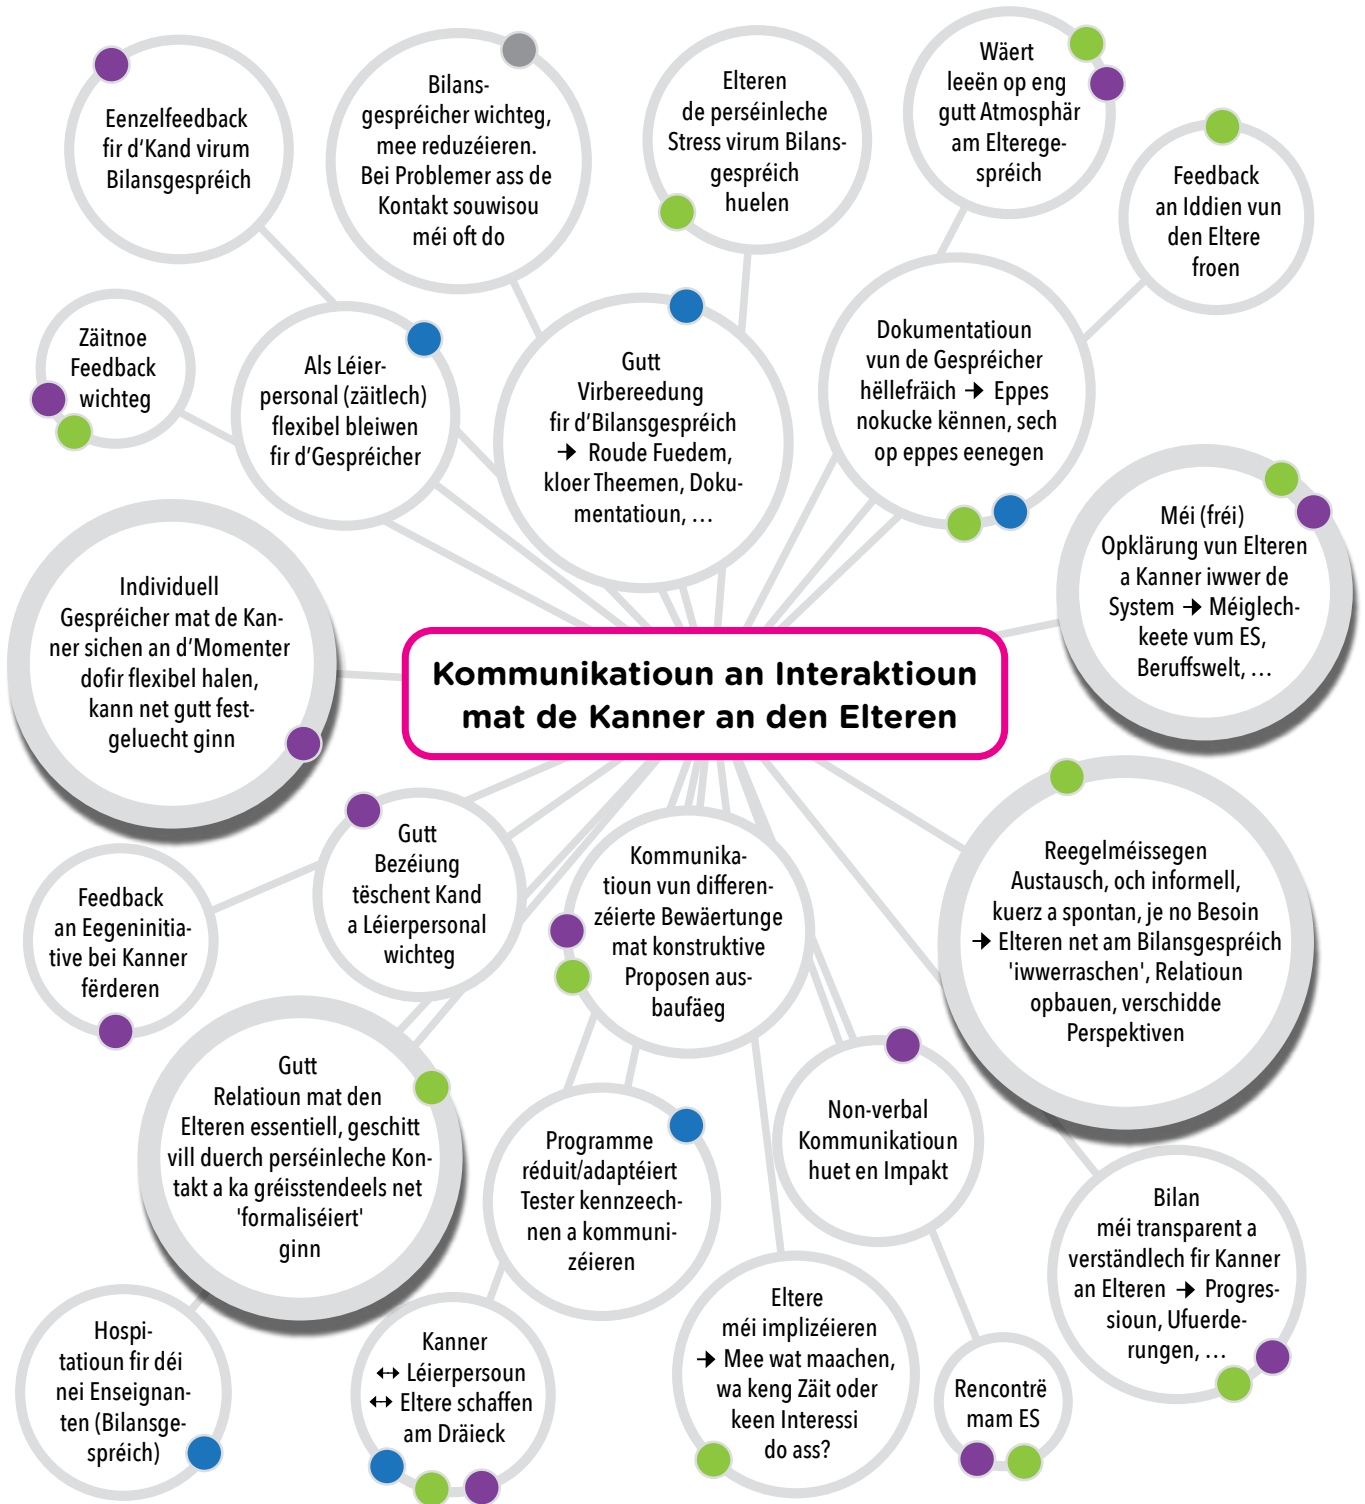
Eenzelfeedback fir d'Kand virum Bilansgespréich

Bilansgespréicher wichteg, mee reduzéieren. Bei Problemer ass de Kontakt souwisou méi oft do

Elteren de perséinleche Stress virum Bilansgespréich huelen

Wäert leeën op eng gutt Atmosphär am Elteregespréich

Feedback an Iddien vun den Eltere froen

Zäitnoe Feedback wichteg

Als Léierpersonal (zäitlech) flexibel bleiwen fir d'Gespréicher

Gutt Virbereedung fir d'Bilansgespréich → Roude Fuedem, kloer Theemen, Dokumentatioun, …

Dokumentatioun vun de Gespréicher hëllefräich → Eppes nokucke kënnen, sech op eppes eenegen

Méi (fréi) Opklärung vun Elteren a Kanner iwwer de System → Méiglechkeete vum ES, Beruffswelt, …

Individuell Gespréicher mat de Kanner sichen an d'Momenter dofir flexibel halen, kann net gutt festgeluecht ginn

Kommunikatioun an Interaktioun mat de Kanner an den Elteren

Gutt Bezéiung tëschent Kand a Léierpersonal wichteg

Kommunikatioun vun differenzéierte Bewäertunge mat konstruktive Proposen ausbaufäeg

Reegelméissegen Austausch, och informell, kuerz a spontan, je no Besoin → Elteren net am Bilansgespréich 'iwwerraschen', Relatioun opbauen, verschidde Perspektiven

Feedback an Eegeninitiative bei Kanner förderen

Gutt Relatioun mat den Elteren essentiell, geschitt vill duerch perséinleche Kontakt a ka gréisstendeels net 'formaliséiert' ginn

Programme réduit/adaptéiert Tester kennzeechnen a kommunizéieren

Non-verbal Kommunikatioun huet en Impakt

Bilan méi transparent a verständlech fir Kanner an Elteren → Progressioun, Ufuerderungen, …

Hospitatioun fir déi nei Enseignanten (Bilansgespréich)

Kanner ↔ Léierpersoun ↔ Eltere schaffen am Dräieck

Eltere méi implizéieren → Mee wat maachen, wa keng Zäit oder keen Interessi do ass?

Rencontrë mam ES